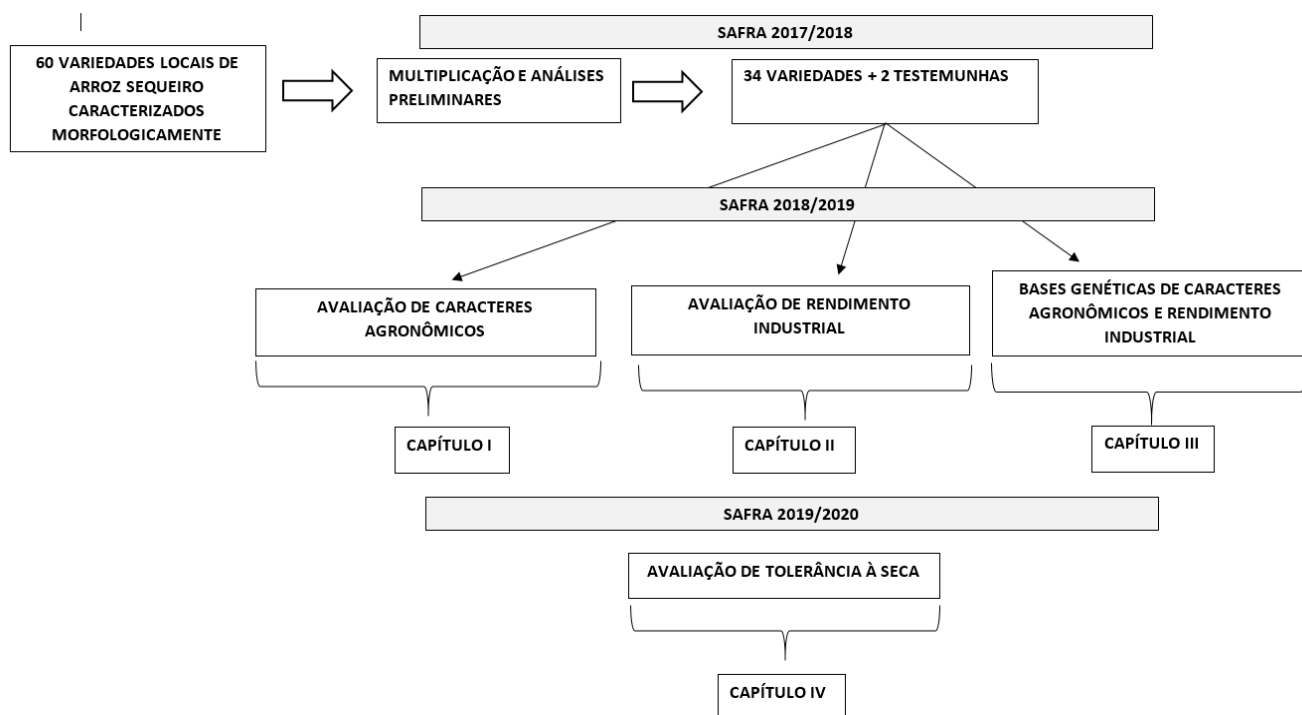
60 VARIEDADES LOCAIS DE ARROZ SEQUEIRO CARACTERIZADOS MORFOLOGICAMENTE

SAFRA 2017/2018

MULTIPLICAÇÃO E ANÁLISES PRELIMINARES

34 VARIEDADES + 2 TESTEMUNHAS

SAFRA 2018/2019

AVALIAÇÃO DE CARACTERES AGRONÔMICOS

AVALIAÇÃO DE RENDIMENTO INDUSTRIAL

BASES GENÉTICAS DE CARACTERES AGRONÔMICOS E RENDIMENTO INDUSTRIAL

CAPÍTULO I

CAPÍTULO II

CAPÍTULO III

SAFRA 2019/2020

AVALIAÇÃO DE TOLERÂNCIA À SECA

CAPÍTULO IV